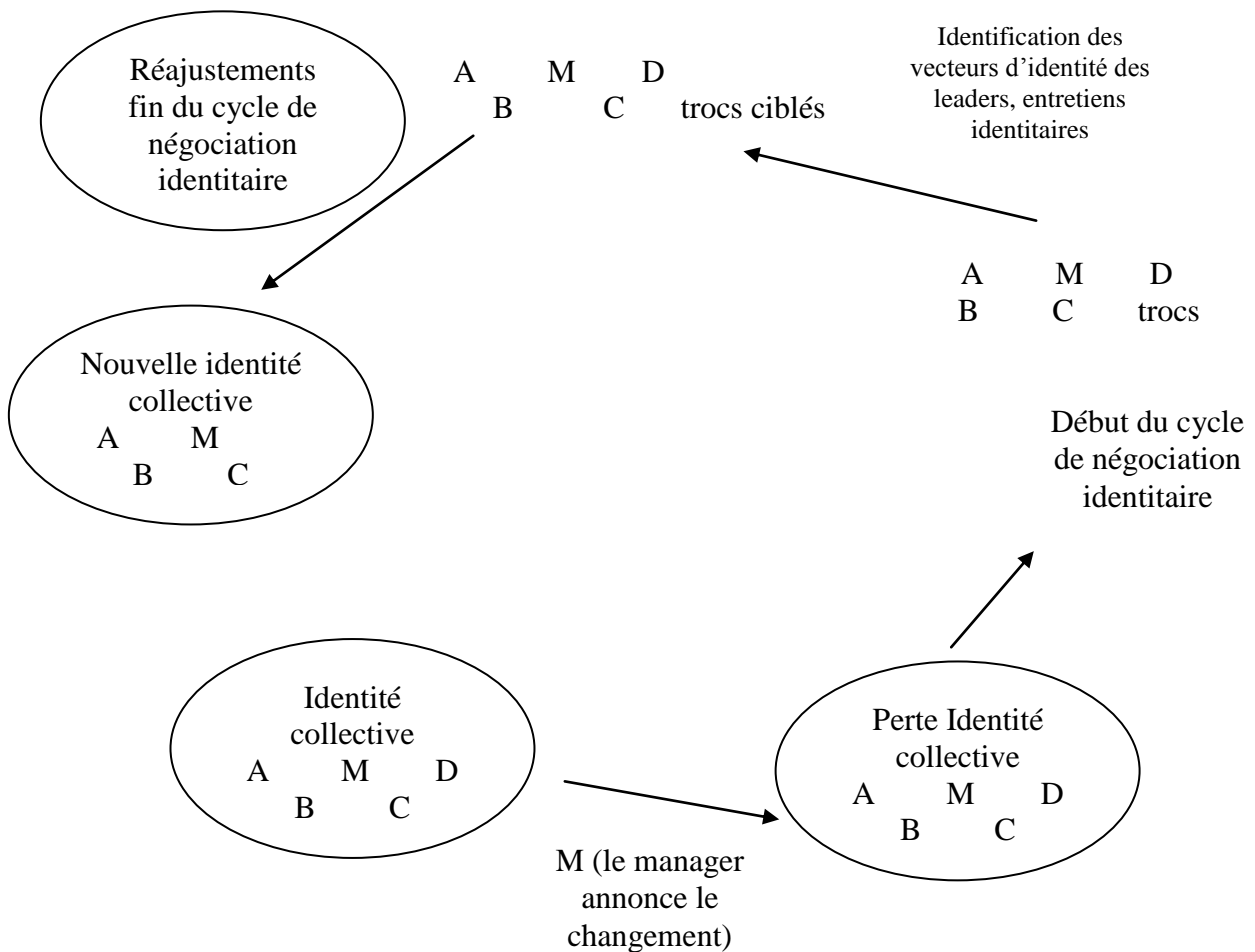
Réajustements fin du cycle de négociation identitaire

A M D
B C trocs ciblés

Identification des vecteurs d'identité des leaders, entretiens identitaires

A M D
B C trocs

Nouvelle identité collective
A M
B C

Début du cycle de négociation identitaire

Identité collective
A M D
B C

Perte Identité collective
A M D
B C

M (le manager annonce le changement)